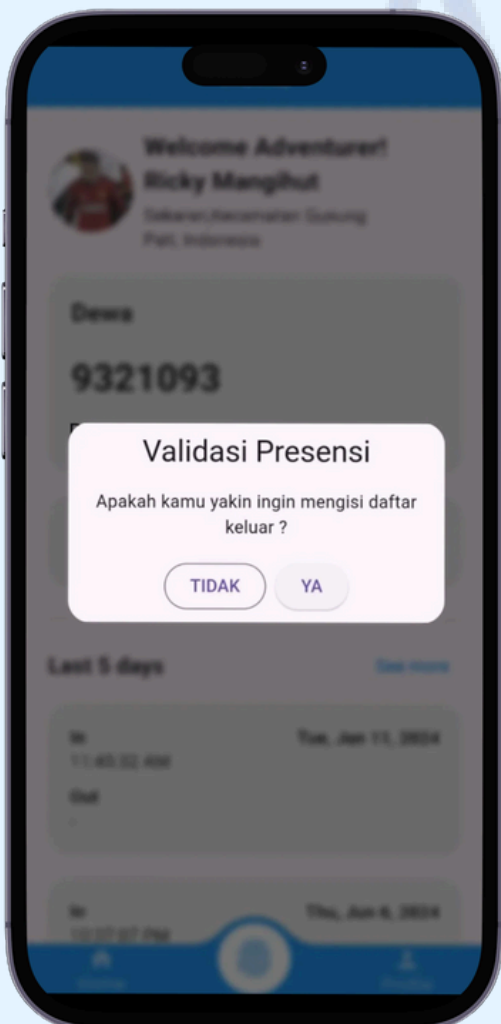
Welcome Adventurer!
Ricky Mangihut

Sekaran,Kecamatan Gunung Pati, Indonesia

Dewa

9321093

Validasi Presensi

Apakah kamu yakin ingin mengisi daftar keluar ?

TIDAK

YA

Last 5 days

See more

In

Tue, Jan 11, 2024

11:45:32 AM

Out

-

In

Thu, Jun 6, 2024

10:07:07 PM

Home

Profile